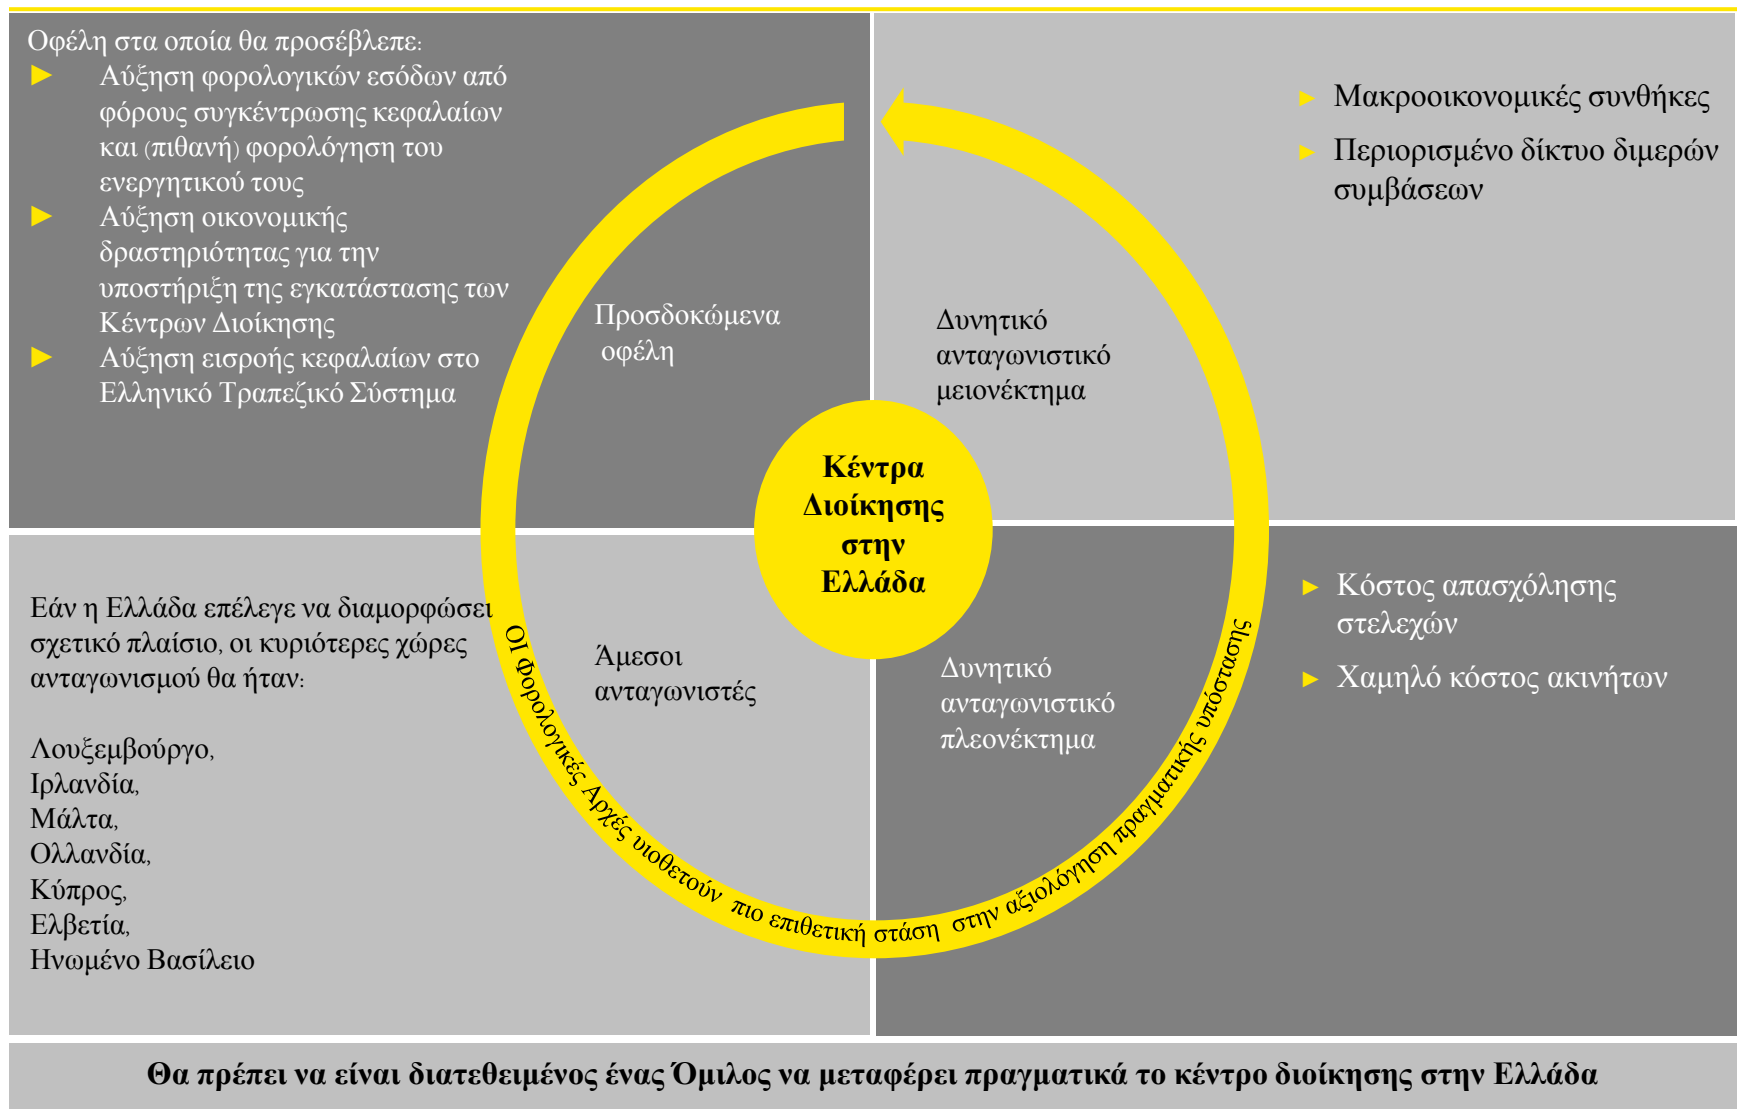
Οφέλη στα οποία θα προσέβλεπε:
Αύξηση φορολογικών εσόδων από φόρους συγκέντρωσης κεφαλαίων και (πιθανή) φορολόγηση του ενεργητικού τους
Αύξηση οικονομικής δραστηριότητας για την υποστήριξη της εγκατάστασης των Κέντρων Διοίκησης
Αύξηση εισροής κεφαλαίων στο Ελληνικό Τραπεζικό Σύστημα

Μακροοικονομικές συνθήκες
Περιορισμένο δίκτυο διμερών συμβάσεων

Προσδοκώμενα οφέλη

Δυνητικό ανταγωνιστικό μειονέκτημα

Κέντρα Διοίκησης στην Ελλάδα

Άμεσοι ανταγωνιστές

Δυνητικό ανταγωνιστικό πλεονέκτημα

Κόστος απασχόλησης στελεχών
Χαμηλό κόστος ακινήτων

Εάν η Ελλάδα επέλεγε να διαμορφώσει σχετικό πλαίσιο, οι κυριότερες χώρες ανταγωνισμού θα ήταν:

Λουξεμβούργο,
Ιρλανδία,
Μάλτα,
Ολλανδία,
Κύπρος,
Ελβετία,
Ηνωμένο Βασίλειο

ΟΙ Φορολογικές Αρχές υιοθετούν πιο επιθετική στάση στην αξιολόγηση πραγματικής υπόστασης

Θα πρέπει να είναι διατεθειμένος ένας Όμιλος να μεταφέρει πραγματικά το κέντρο διοίκησης στην Ελλάδα